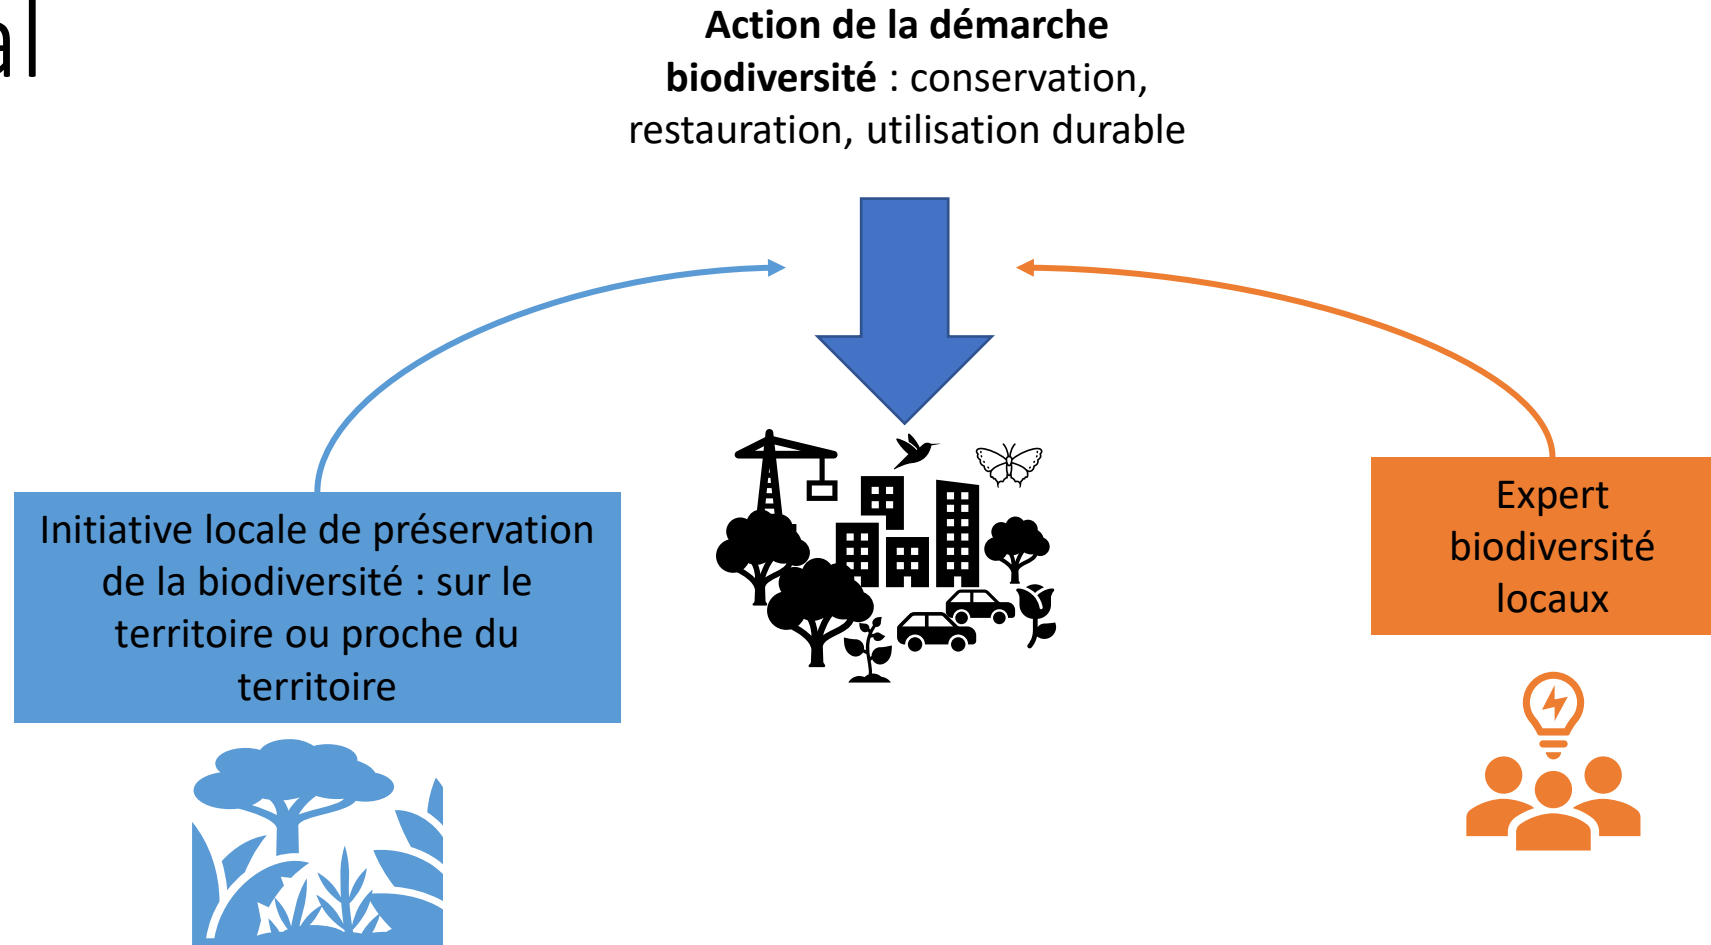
al

**Action de la démarche biodiversité** : conservation, restauration, utilisation durable

Initiative locale de préservation de la biodiversité : sur le territoire ou proche du territoire

Expert biodiversité locaux